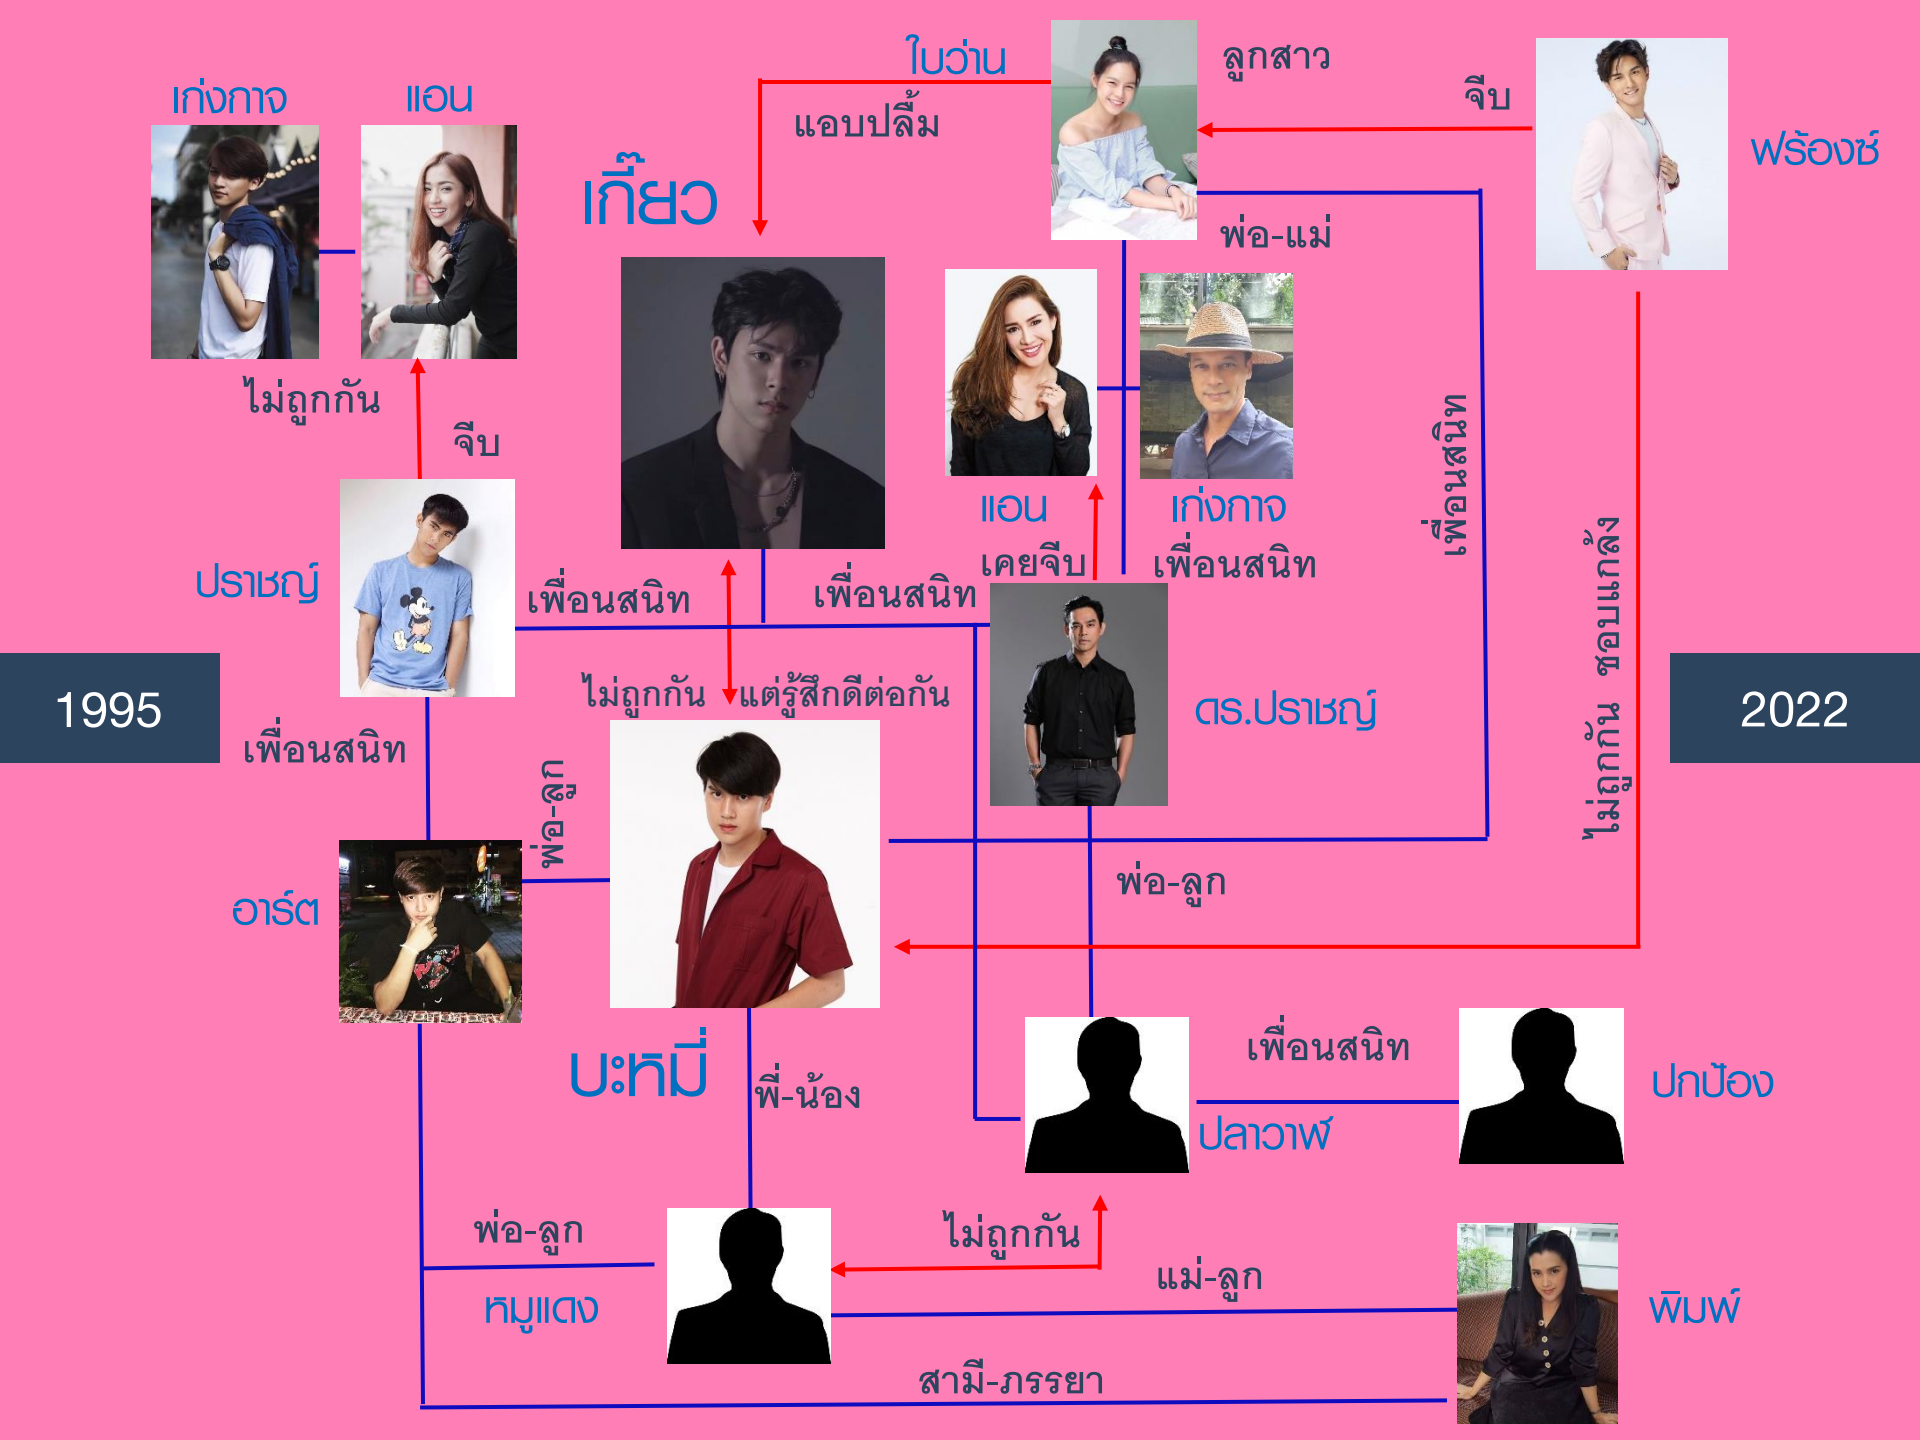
ใบว่าน
ลูกสาว
แอบปลื้ม
จีบ
เก่งกาจ
แอน
เกี๊ยว
ฟร้องซ์
พ่อ-แม่
ไม่ถูกกัน
จีบ
แอน
เก่งกาจ
เพื่อนสนิท
ไม่ถูกกัน ชอบแกล้ง
ปราชญ์
เคยจีบ
เพื่อนสนิท
เพื่อนสนิท
เพื่อนสนิท
1995
ไม่ถูกกัน
แต่รู้สึกดีต่อกัน
ดร.ปราชญ์
2022
เพื่อนสนิท
พ่อ-ลูก
อาร์ต
พ่อ-ลูก
บะหมี่
พี่-น้อง
เพื่อนสนิท
ปกป้อง
ปลาวาฬ
ไม่ถูกกัน
พ่อ-ลูก
แม่-ลูก
หมูแดง
พิมพ์
สามี-ภรรยา